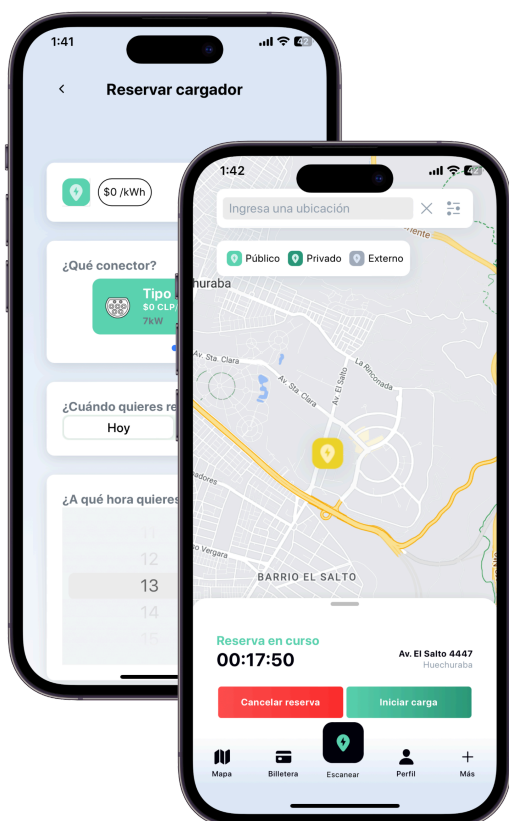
1:41

Reservar cargador

$0 /kWh

¿Qué conector?

Tipo
$0 CLP
7kW

¿Cuándo quieres re

Hoy

¿A qué hora quieres

11
12
13
14
15

1:42

Ingresa una ubicación

Público Privado Externo

rente

churaba

Av. Sta. Clara

Av. Sta. Clara

Av. El Salto

La Rinconada

adores

o Vergara

BARRIO EL SALTO

Reserva en curso
00:17:50

Av. El Salto 4447
Huechuraba

Cancelar reserva

Iniciar carga

Mapa

Billetera

Escanear

Perfil

Más